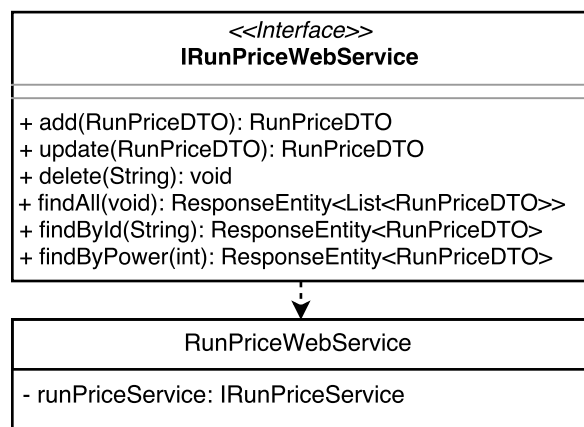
<<Interface>>
IRunPriceWebService

+ add(RunPriceDTO): RunPriceDTO
+ update(RunPriceDTO): RunPriceDTO
+ delete(String): void
+ findAll(void): ResponseEntity<List<RunPriceDTO>>
+ findById(String): ResponseEntity<RunPriceDTO>
+ findByPower(int): ResponseEntity<RunPriceDTO>

RunPriceWebService

- runPriceService: IRunPriceService